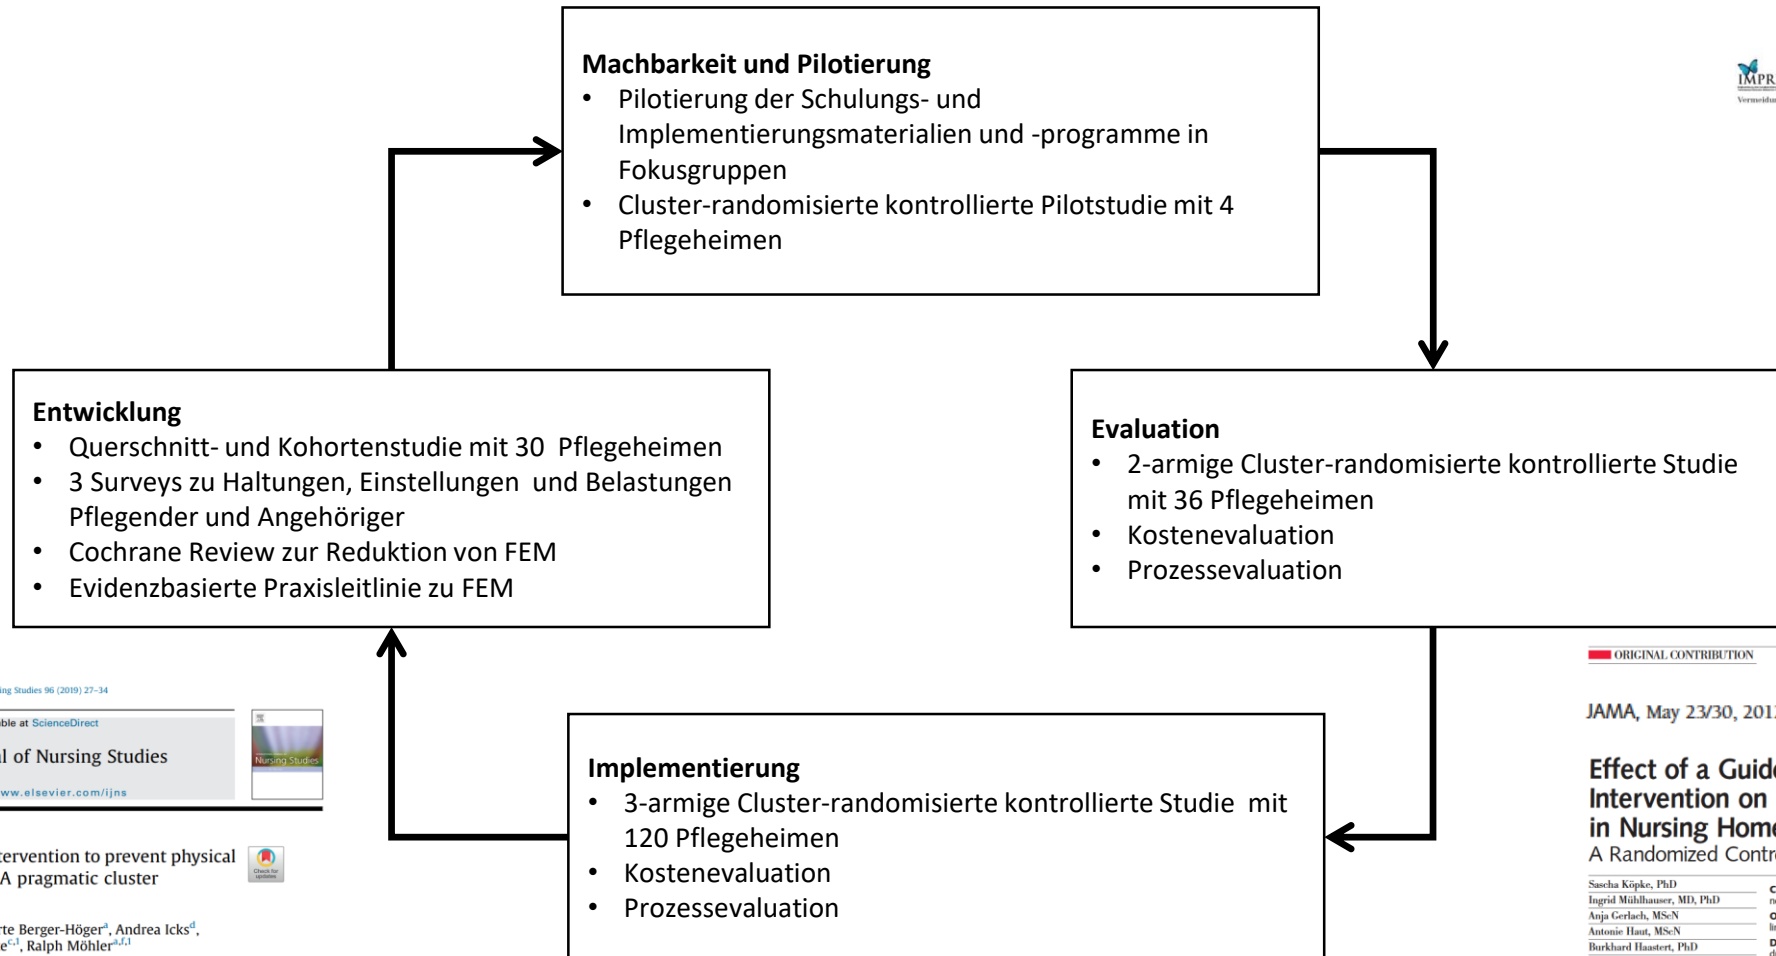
Machbarkeit und Pilotierung
- Pilotierung der Schulungs- und Implementierungsmaterialien und -programme in Fokusgruppen
- Cluster-randomisierte kontrollierte Pilotstudie mit 4 Pflegeheimen

IMPR
Vermeidu

Entwicklung
- Querschnitt- und Kohortenstudie mit 30 Pflegeheimen
- 3 Surveys zu Haltungen, Einstellungen und Belastungen Pflegender und Angehöriger
- Cochrane Review zur Reduktion von FEM
- Evidenzbasierte Praxisleitlinie zu FEM

Evaluation
- 2-armige Cluster-randomisierte kontrollierte Studie mit 36 Pflegeheimen
- Kostenevaluation
- Prozessevaluation

ing Studies 96 (2019) 27–34
ble at ScienceDirect
l of Nursing Studies
ww.elsevier.com/ijns
Nursing Studies
tervention to prevent physical
A pragmatic cluster
Check for updates
rte Berger-Höger$^a$, Andrea Icks$^d$,
e$^{c,1}$, Ralph Möhler$^{a,f,1}$

Implementierung
- 3-armige Cluster-randomisierte kontrollierte Studie mit 120 Pflegeheimen
- Kostenevaluation
- Prozessevaluation

ORIGINAL CONTRIBUTION
JAMA, May 23/30, 201
Effect of a Guid
Intervention on
in Nursing Hom
A Randomized Contr
Sascha Köpke, PhD
Ingrid Mühlhauser, MD, PhD
Anja Gerlach, MScN
Antonie Haut, MScN
Burkhard Haastert, PhD